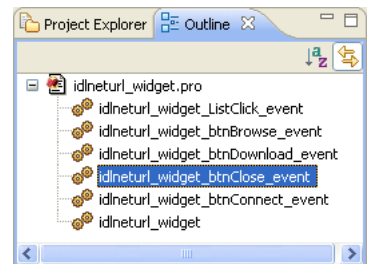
Project Explorer
Outline

idlneturl_widget.pro
idlneturl_widget_ListClick_event
idlneturl_widget_btnBrowse_event
idlneturl_widget_btnDownload_event
idlneturl_widget_btnClose_event
idlneturl_widget_btnConnect_event
idlneturl_widget